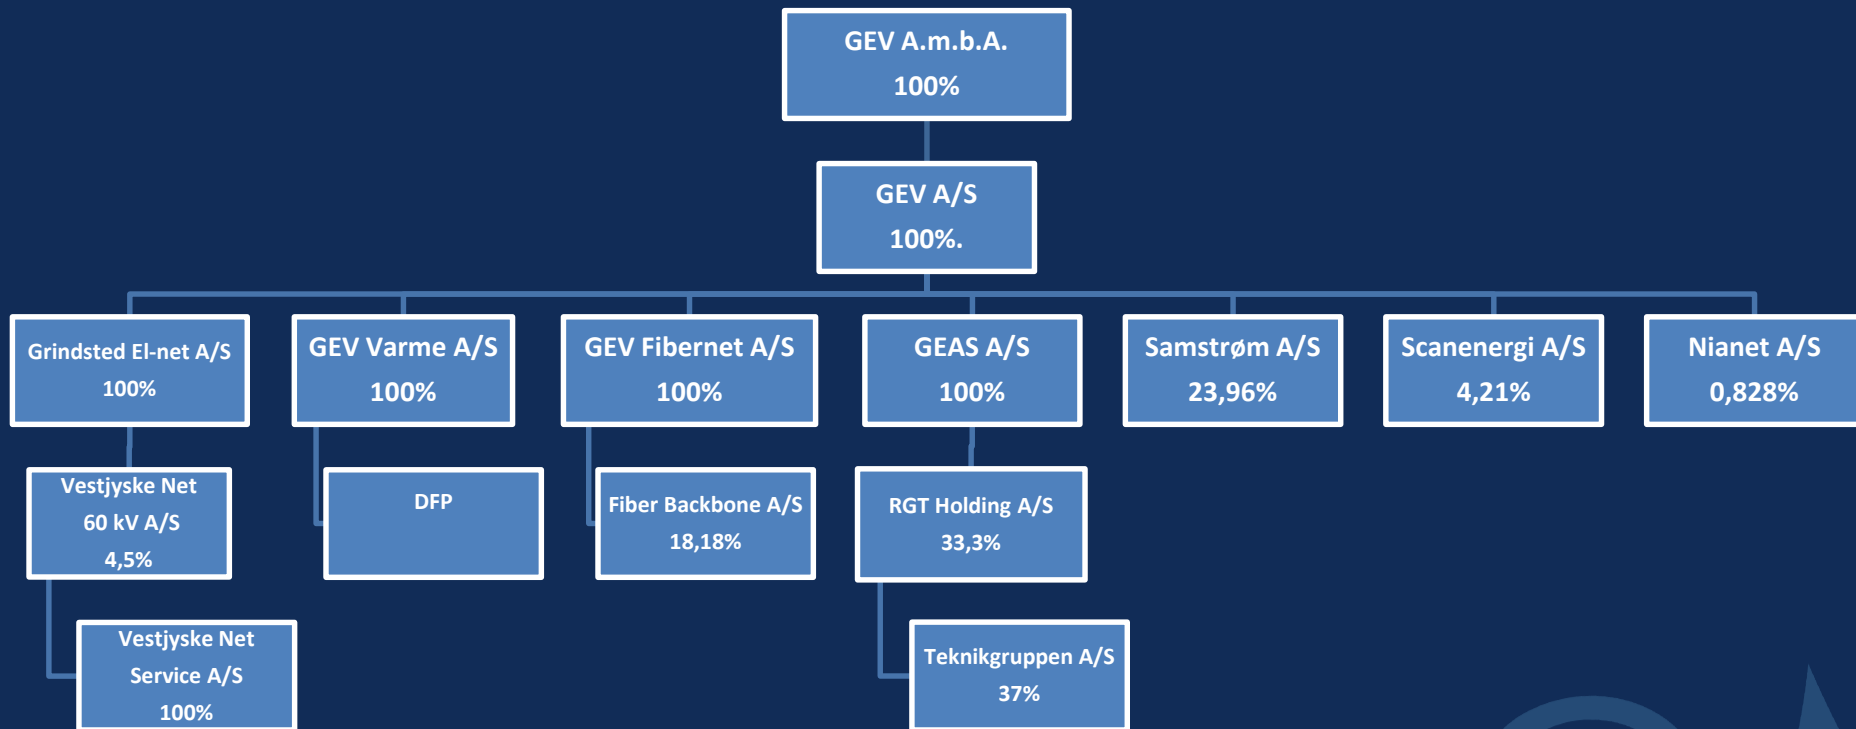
GEV A.m.b.A.
100%

GEV A/S
100%.

Grindsted El-net A/S
100%

GEV Varme A/S
100%

GEV Fibernet A/S
100%

GEAS A/S
100%

Samstrøm A/S
23,96%

Scanenergi A/S
4,21%

Nianet A/S
0,828%

Vestjyske Net
60 kV A/S
4,5%

DFP

Fiber Backbone A/S
18,18%

RGT Holding A/S
33,3%

Vestjyske Net
Service A/S
100%

Teknikgruppen A/S
37%